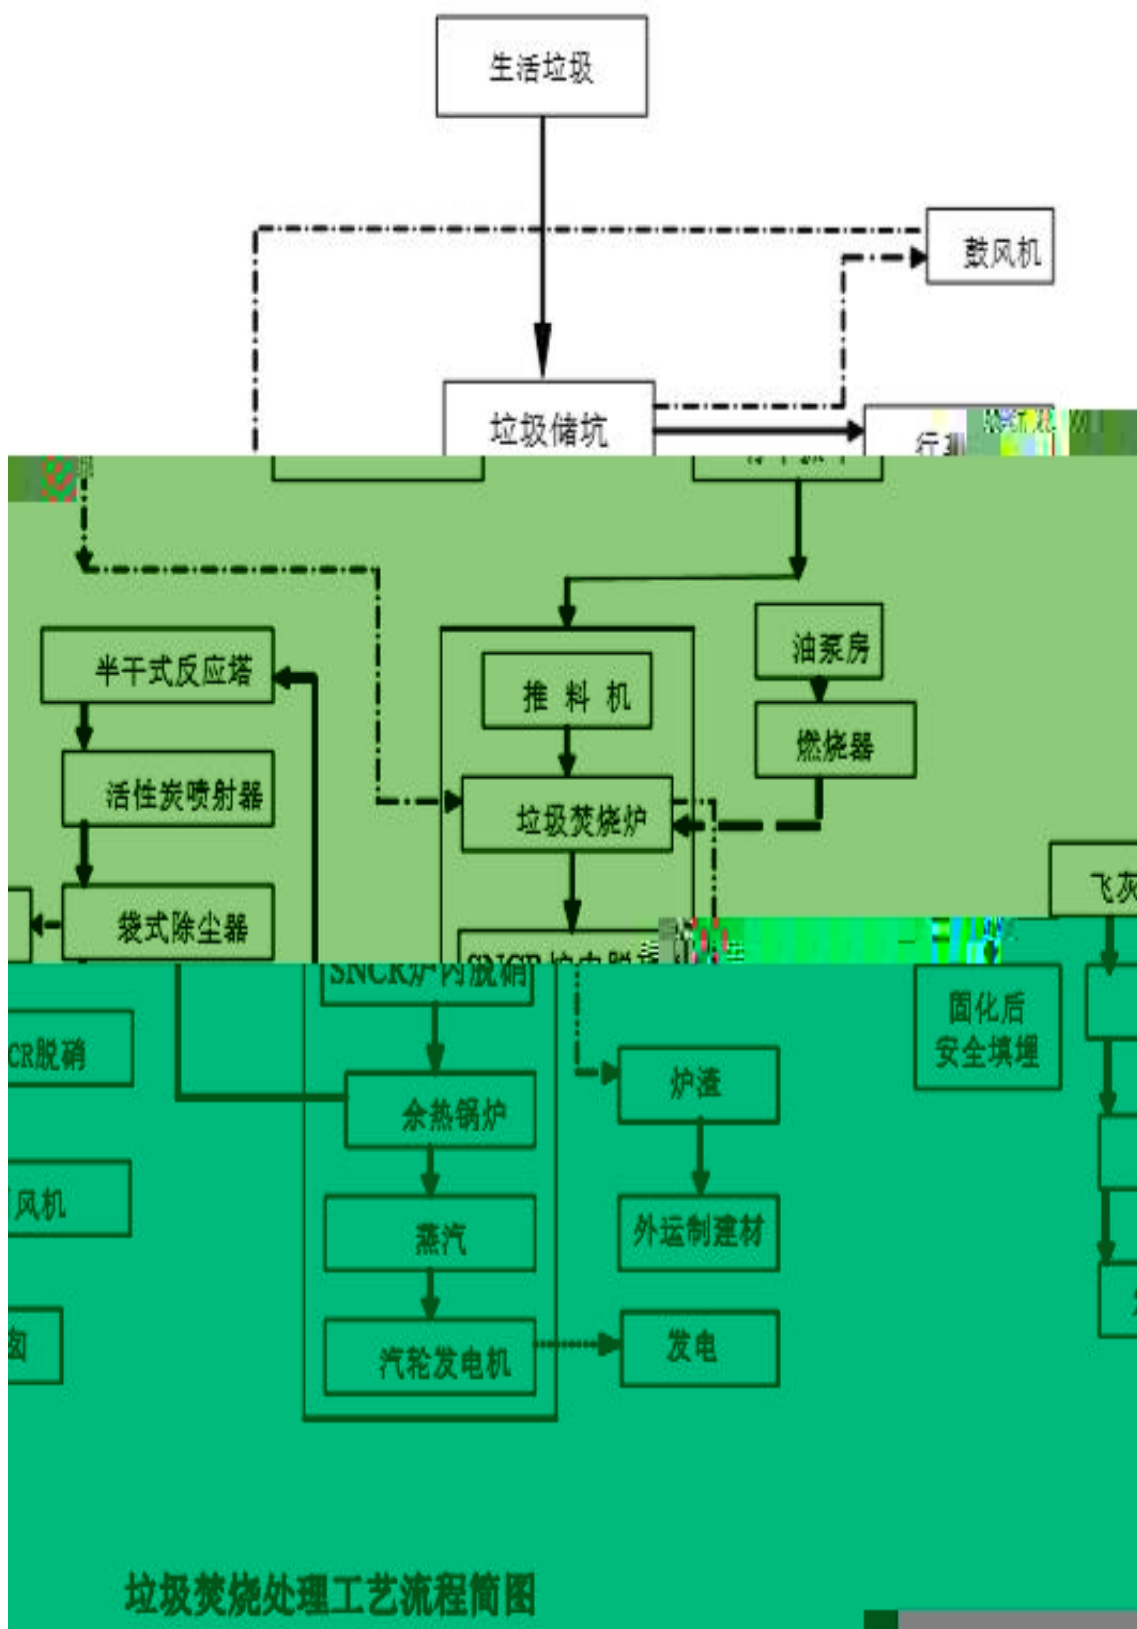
生活垃圾

鼓风机

垃圾储坑

行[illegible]

半干式反应塔

推 料 机

油泵房

燃烧器

活性炭喷射器

垃圾焚烧炉

袋式除尘器

飞灰

SNCR炉内脱硝

CR脱硝

余热锅炉

炉渣

固化后安全填埋

风机

蒸汽

外运制建材

囱

汽轮发电机

发电

垃圾焚烧处理工艺流程简图